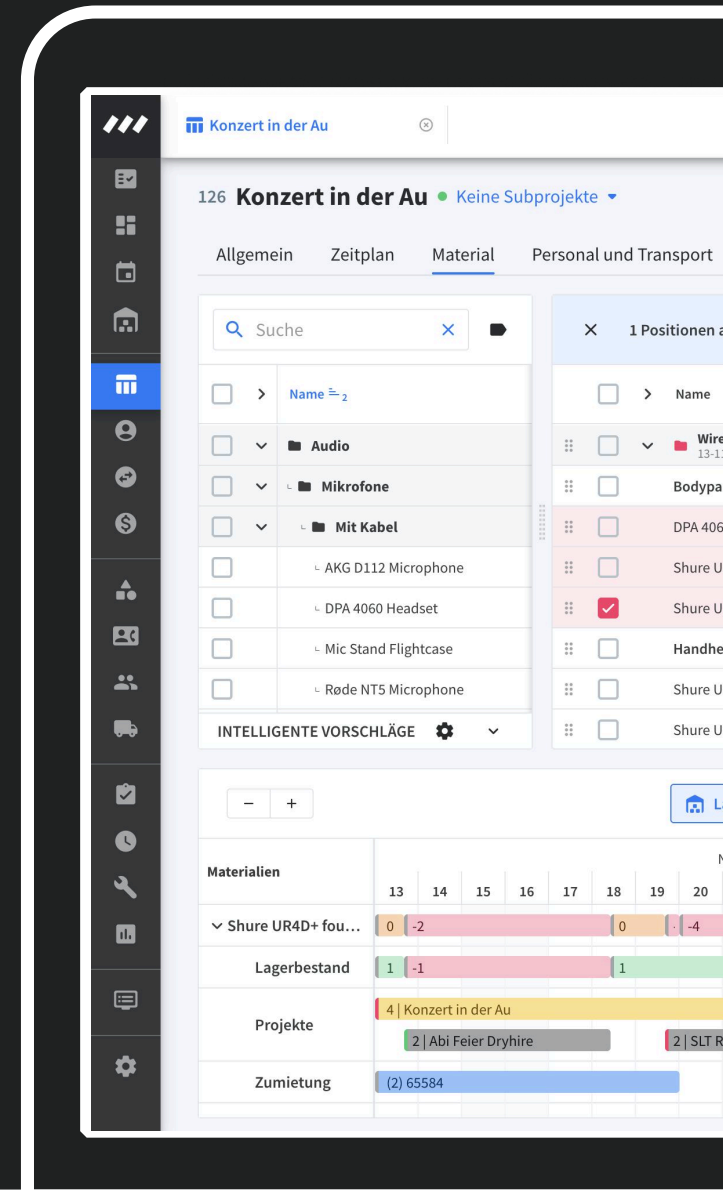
Konzert in der Au

126 Konzert in der Au • Keine Subprojekte ▾

Allgemein Zeitplan Material Personal und Transport

Suche

Name $\equiv_2$

Audio

Mikrofone

Mit Kabel

AKG D112 Microphone

DPA 4060 Headset

Mic Stand Flightcase

Røde NT5 Microphone

INTELLIGENTE VORSCHLÄGE

1 Positionen a

Name

Wire
13-1

Bodypa

DPA 406

Shure U

Shure U

Handhe

Shure U

Shure U

− +

L

Materialien

13 14 15 16 17 18 19 20

Shure UR4D+ fou...

0 -2 0 -4

Lagerbestand

1 -1 1

Projekte

4 | Konzert in der Au

2 | Abi Feier Dryhire

2 | SLT R

Zumietung

(2) 65584